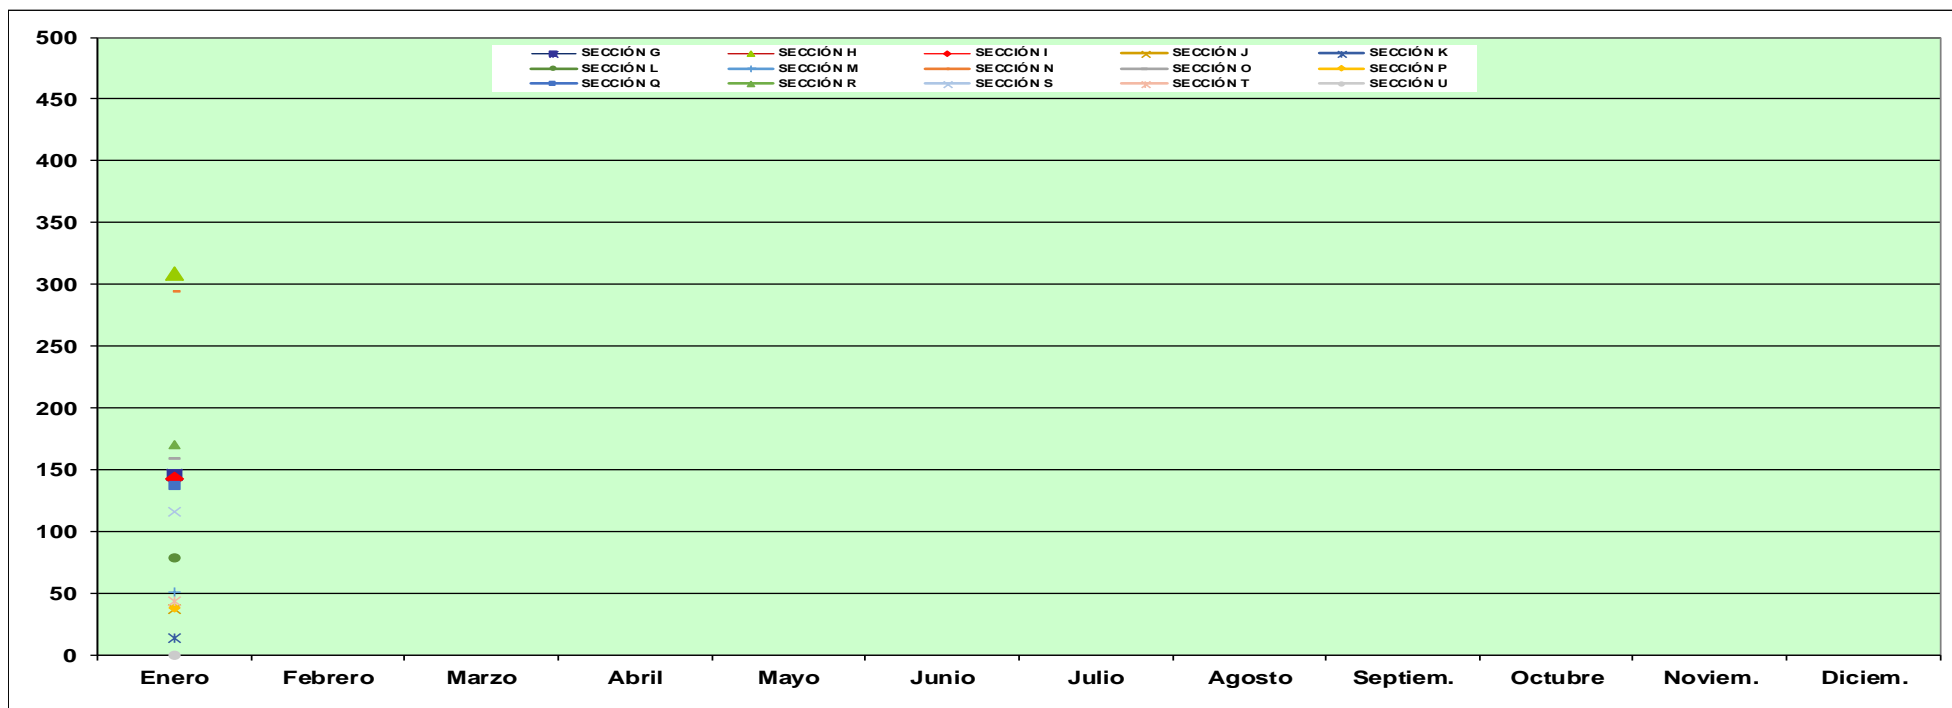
SECCIÓN G
SECCIÓN H
SECCIÓN I
SECCIÓN J
SECCIÓN K
SECCIÓN L
SECCIÓN M
SECCIÓN N
SECCIÓN O
SECCIÓN P
SECCIÓN Q
SECCIÓN R
SECCIÓN S
SECCIÓN T
SECCIÓN U

500
450
400
350
300
250
200
150
100
50
0

Enero
Febrero
Marzo
Abril
Mayo
Junio
Julio
Agosto
Septiem.
Octubre
Noviem.
Diciem.